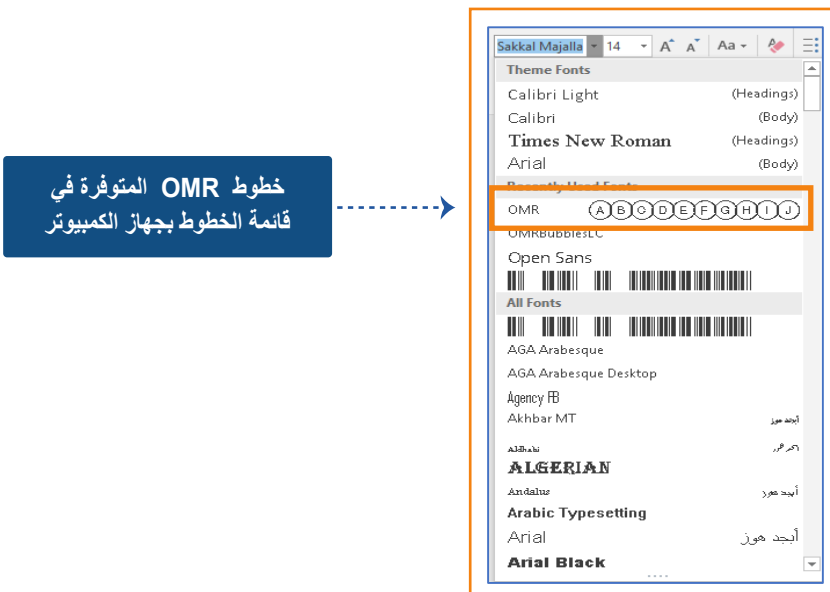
خطوط OMR المتوفرة في قائمة الخطوط بجهاز الكمبيوتر

Sakkal Majalla 14 A A Aa

Theme Fonts

Calibri Light (Headings)

Calibri (Body)

Times New Roman (Headings)

Arial (Body)

Recently Used Fonts

OMR A B C D E F G H I J

OMRBubblesLC

Open Sans

All Fonts

AGA Arabesque

AGA Arabesque Desktop

Agency FB

Akhbar MT أبجد هوز

AlBhabi أبجد هوز

ALGERIAN

Andalus أبجد هوز

Arabic Typesetting

Arial أبجد هوز

Arial Black